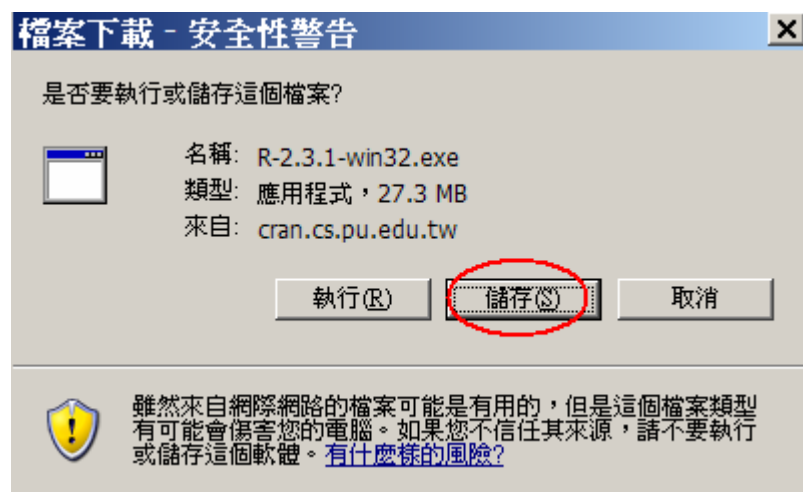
檔案下載 - 安全性警告

X

是否要執行或儲存這個檔案?

名稱: R-2.3.1-win32.exe
類型: 應用程式，27.3 MB
來自: cran.cs.pu.edu.tw

執行(R)
儲存(S)
取消

雖然來自網際網路的檔案可能是有用的，但是這個檔案類型有可能會傷害您的電腦。如果您不信任其來源，請不要執行或儲存這個軟體。有什麼樣的風險?